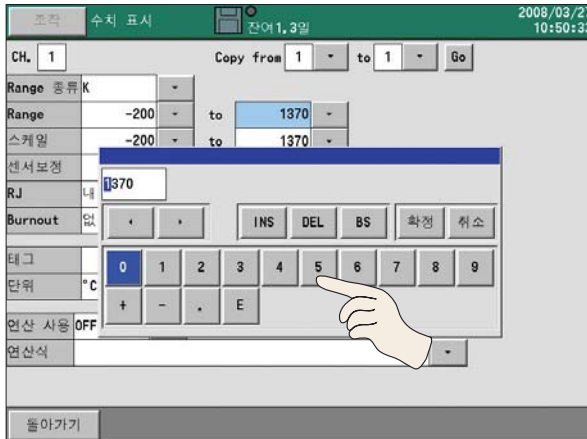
조작 수치 표시 잔여1.3일 2008/03/27 10:50:33

CH. 1 Copy from 1 to 1 Go

Range 종류 K
Range -200 to 1370
스케일 -200 to 1370
센서보정
RJ 내
Burnout 없
태그
단위 °C
연산 사용 OFF
연산식

1370

◂ ▸ INS DEL BS 확정 취소

0 1 2 3 4 5 6 7 8 9
+ - . E

돌아가기